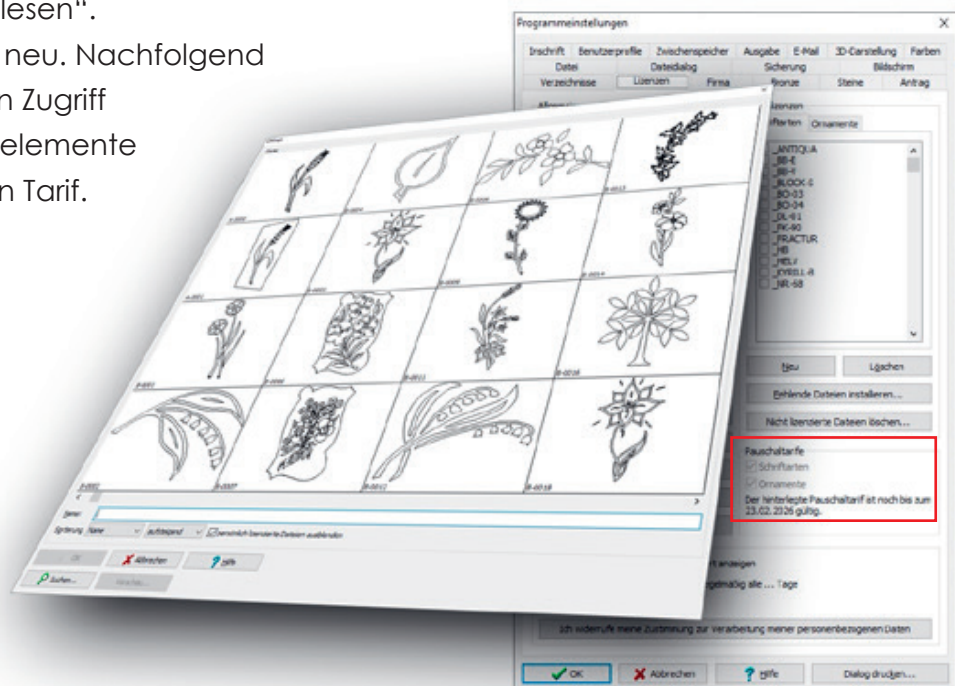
lesen".
neu. Nachfolgend
n Zugriff
elemente
n Tarif.

Programmeinstellungen

Inschrift | Benutzerprofile | Zwischenspeicher | Ausgabe | E-Mail | 3D-Darstellung | Farben
Datei | Dateidialog | Sicherung | Bildschirm
Verzeichnisse | Lizenzen | Firma | Bronze | Steine | Antrag

Lizenzen
Schriftarten | Ornamente

_ANTIQUA
_BB-E
_BB-F
_BLOCK-S
_BO-03
_BO-04
_DL-01
_FK-90
_FRACTUR
_HB
_HELV
_KYRILL-R
_NR-58

Neu | Löschen
Fehlende Dateien installieren...
Nicht lizenzierte Dateien löschen...

Pauschaltarife
Schriftarten
Ornamente
Der hinterlegte Pauschaltarif ist noch bis zum 23.02.2026 gültig.

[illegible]t anzeigen
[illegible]gelmäßig alle ... Tage

Ich widerrufe meine Zustimmung zur Verarbeitung meiner personenbezogenen Daten

OK | Abbrechen | Hilfe | Dialog drucken...

B-0001 | B-0004 | B-0013
A-0001 | B-0008 | B-0014
B-0002 | B-0011 | B-0016
B-0003 | B-0007 | B-0012 | B-0018

Name:
Sortierung: Name | aufsteigend | persönlich lizenzierte Dateien ausblenden

OK | Abbrechen | Hilfe
Suchen... | Weiter...